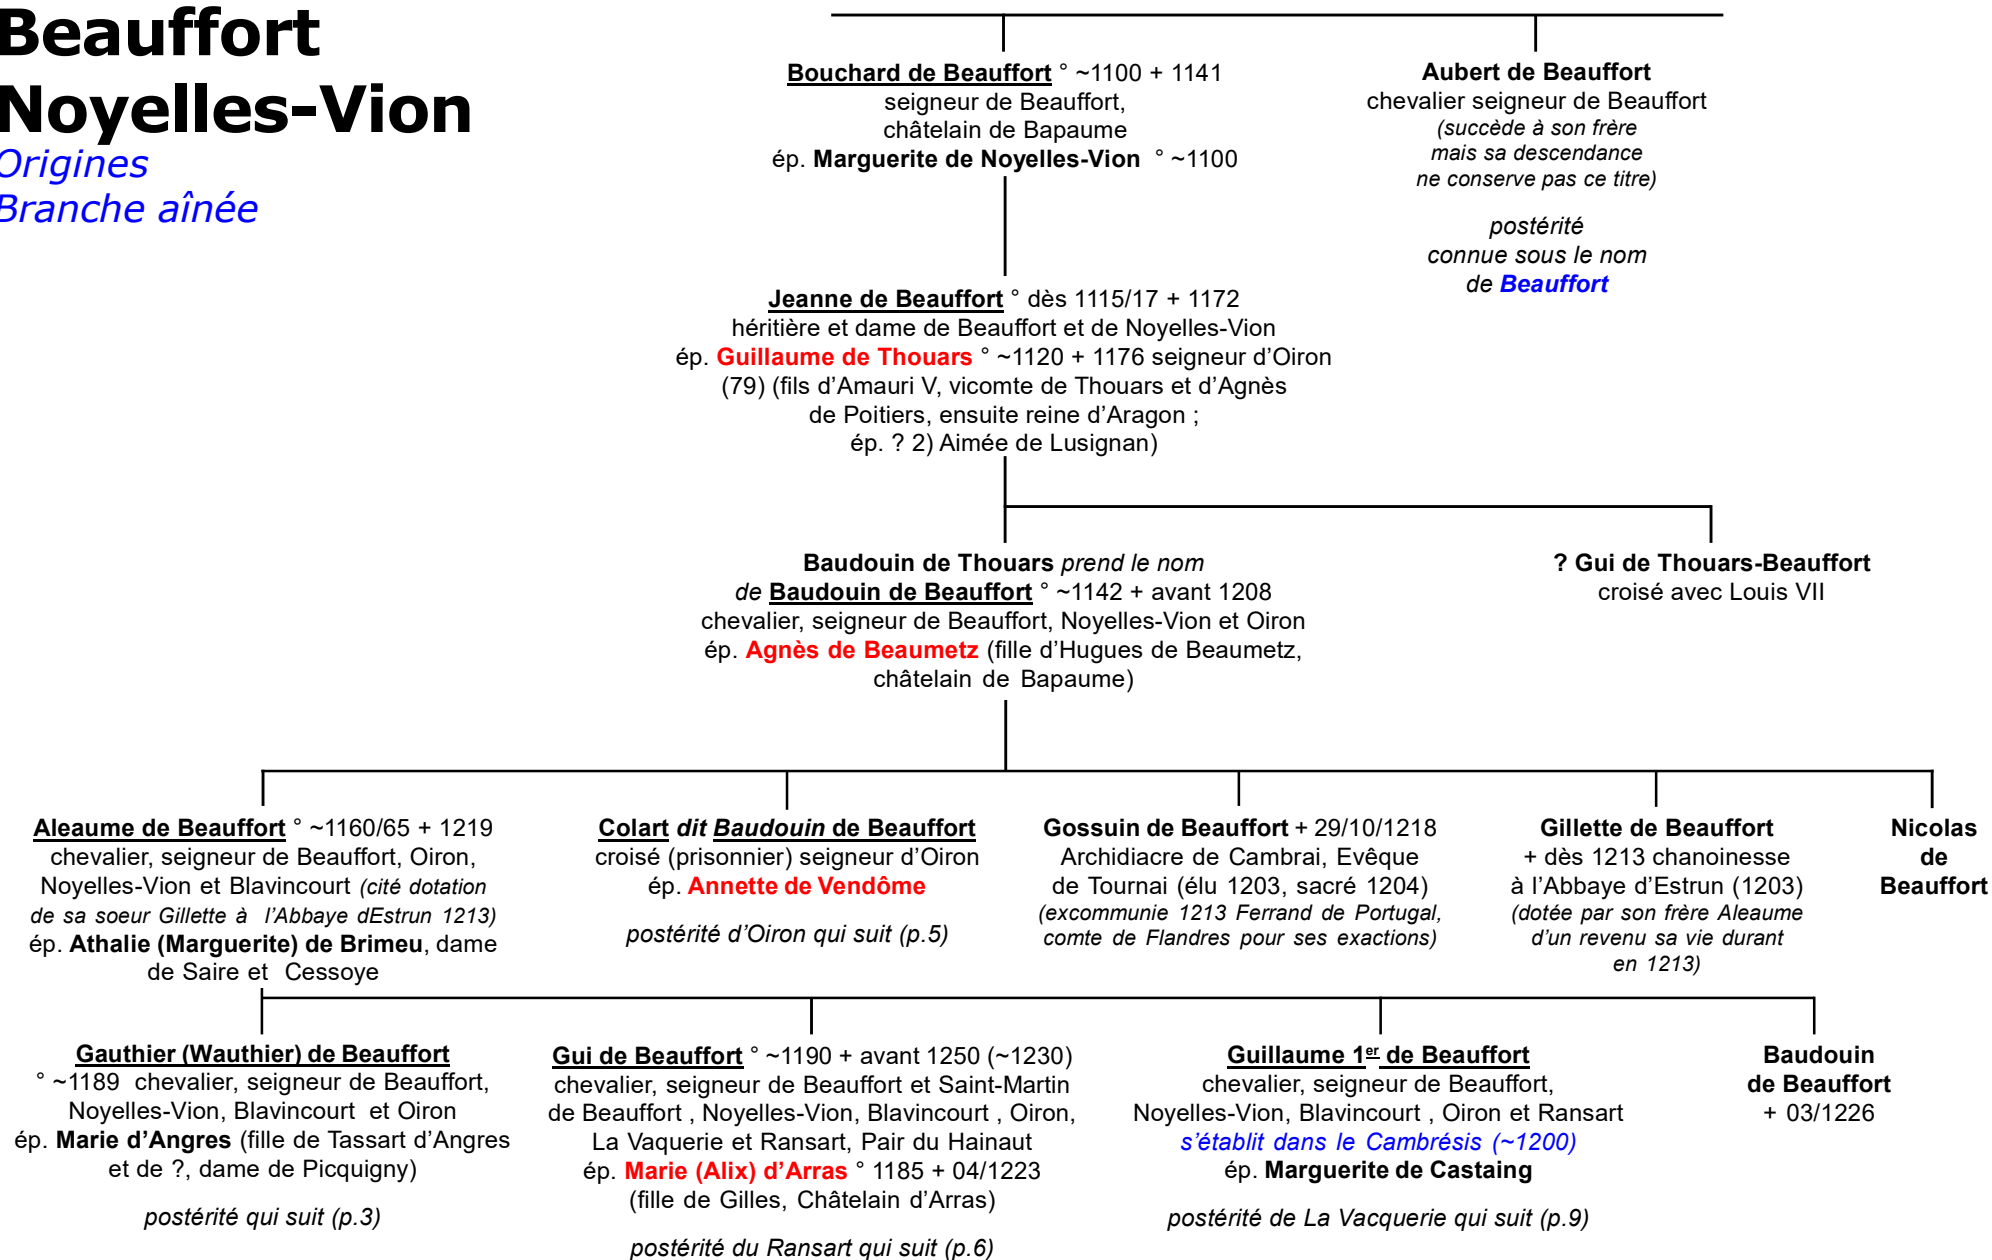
Beauffort
Noyelles-Vion
Origines
Branche aînée

Bouchard de Beauffort ° ~1100 + 1141
seigneur de Beauffort,
châtelain de Bapaume
ép. Marguerite de Noyelles-Vion ° ~1100

Aubert de Beauffort
chevalier seigneur de Beauffort
(succède à son frère mais sa descendance ne conserve pas ce titre)

postérité connue sous le nom de Beauffort

Jeanne de Beauffort ° dès 1115/17 + 1172
héritière et dame de Beauffort et de Noyelles-Vion
ép. Guillaume de Thouars ° ~1120 + 1176 seigneur d'Oiron (79) (fils d'Amauri V, vicomte de Thouars et d'Agnès de Poitiers, ensuite reine d'Aragon ; ép. ? 2) Aimée de Lusignan)

Baudouin de Thouars prend le nom de Baudouin de Beauffort ° ~1142 + avant 1208
chevalier, seigneur de Beauffort, Noyelles-Vion et Oiron
ép. Agnès de Beaumetz (fille d'Hugues de Beaumetz, châtelain de Bapaume)

? Gui de Thouars-Beauffort
croisé avec Louis VII

Aleaume de Beauffort ° ~1160/65 + 1219
chevalier, seigneur de Beauffort, Oiron, Noyelles-Vion et Blavincourt (cité dotation de sa soeur Gillette à l'Abbaye dEstrun 1213)
ép. Athalie (Marguerite) de Brimeu, dame de Saire et Cessoye

Colart dit Baudouin de Beauffort
croisé (prisonnier) seigneur d'Oiron
ép. Annette de Vendôme

postérité d'Oiron qui suit (p.5)

Gossuin de Beauffort + 29/10/1218
Archidiacre de Cambrai, Evêque de Tournai (élu 1203, sacré 1204)
(excommunie 1213 Ferrand de Portugal, comte de Flandres pour ses exactions)

Gillette de Beauffort
+ dès 1213 chanoinesse à l'Abbaye d'Estrun (1203)
(dotée par son frère Aleaume d'un revenu sa vie durant en 1213)

Nicolas de Beauffort

Gauthier (Wauthier) de Beauffort
° ~1189 chevalier, seigneur de Beauffort, Noyelles-Vion, Blavincourt et Oiron
ép. Marie d'Angres (fille de Tassart d'Angres et de ?, dame de Picquigny)

postérité qui suit (p.3)

Gui de Beauffort ° ~1190 + avant 1250 (~1230)
chevalier, seigneur de Beauffort et Saint-Martin de Beauffort , Noyelles-Vion, Blavincourt , Oiron, La Vaquerie et Ransart, Pair du Hainaut
ép. Marie (Alix) d'Arras ° 1185 + 04/1223
(fille de Gilles, Châtelain d'Arras)

postérité du Ransart qui suit (p.6)

Guillaume 1er de Beauffort
chevalier, seigneur de Beauffort, Noyelles-Vion, Blavincourt , Oiron et Ransart
s'établit dans le Cambrésis (~1200)
ép. Marguerite de Castaing

postérité de La Vacquerie qui suit (p.9)

Baudouin de Beauffort
+ 03/1226